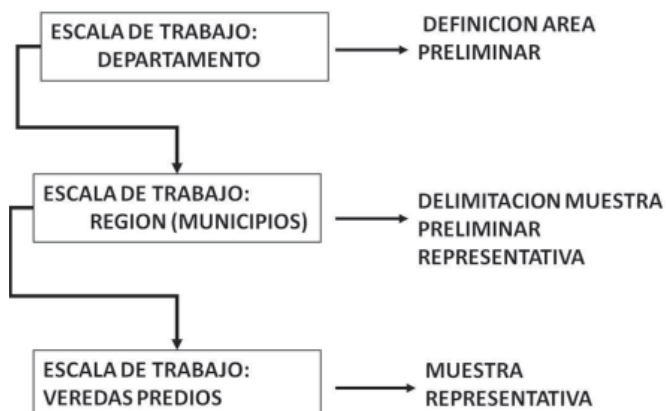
ESCALA DE TRABAJO: DEPARTAMENTO

DEFINICION AREA PRELIMINAR

ESCALA DE TRABAJO: REGION (MUNICIPIOS)

DELIMITACION MUESTRA PRELIMINAR REPRESENTATIVA

ESCALA DE TRABAJO: VEREDAS PREDIOS

MUESTRA REPRESENTATIVA